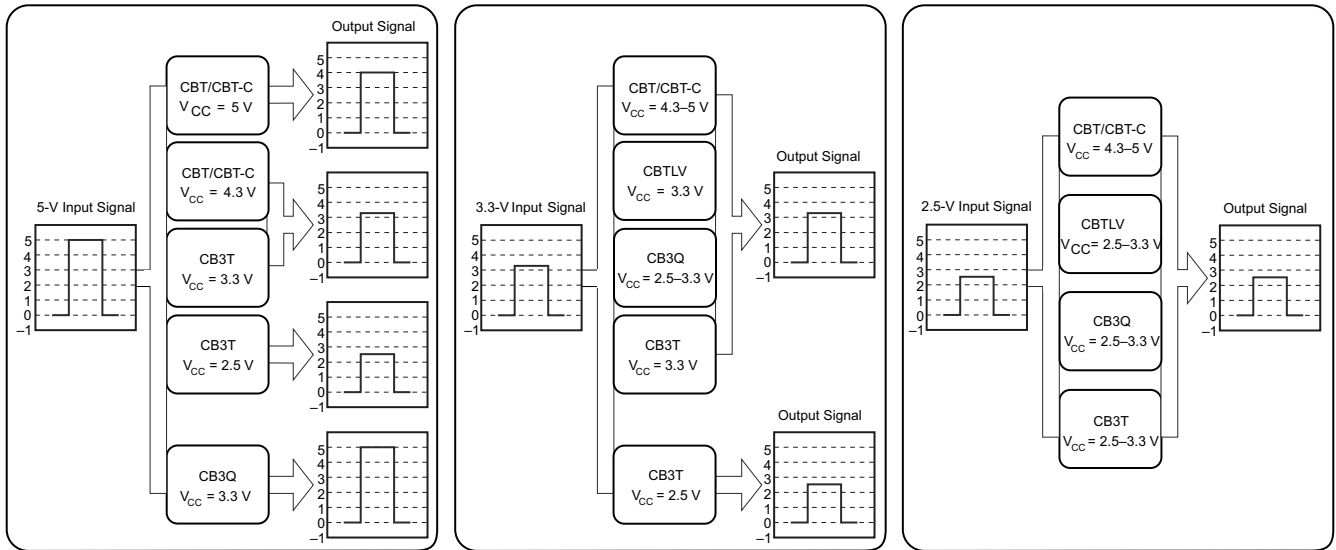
5-V Input Signal

5
4
3
2
1
0
–1

CBT/CBT-C
$V_{CC}$ = 5 V

Output Signal

5
4
3
2
1
0
–1

CBT/CBT-C
$V_{CC}$ = 4.3 V

CB3T
$V_{CC}$ = 3.3 V

5
4
3
2
1
0
–1

CB3T
$V_{CC}$ = 2.5 V

5
4
3
2
1
0
–1

CB3Q
$V_{CC}$ = 3.3 V

5
4
3
2
1
0
–1

3.3-V Input Signal

5
4
3
2
1
0
–1

CBT/CBT-C
$V_{CC}$ = 4.3–5 V

CBTLV
$V_{CC}$ = 3.3 V

CB3Q
$V_{CC}$ = 2.5–3.3 V

CB3T
$V_{CC}$ = 3.3 V

Output Signal

5
4
3
2
1
0
–1

CB3T
$V_{CC}$ = 2.5 V

Output Signal

5
4
3
2
1
0
–1

2.5-V Input Signal

5
4
3
2
1
0
–1

CBT/CBT-C
$V_{CC}$ = 4.3–5 V

CBTLV
$V_{CC}$ = 2.5–3.3 V

CB3Q
$V_{CC}$ = 2.5–3.3 V

CB3T
$V_{CC}$ = 2.5–3.3 V

Output Signal

5
4
3
2
1
0
–1